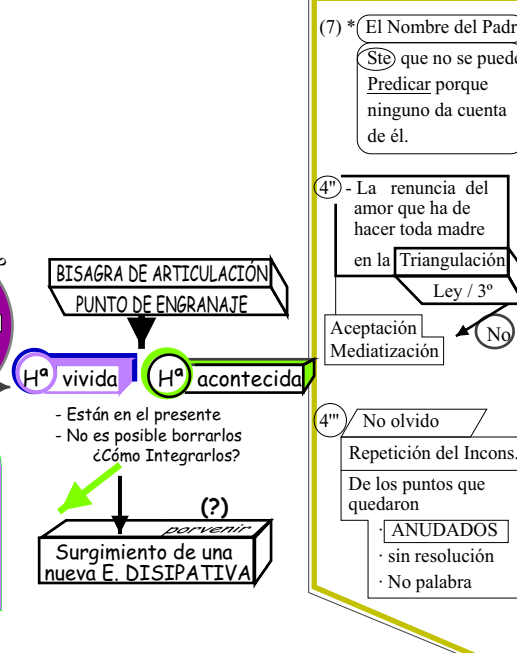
(7) * El Nombre del Padr

Ste que no se puede Predicar porque ninguno da cuenta de él.

4'' - La renuncia del amor que ha de hacer toda madre en la Triangulación

Ley / 3º

Aceptación Mediatización

No

BISAGRA DE ARTICULACIÓN
PUNTO DE ENGRANAJE

Hª vivida

Hª acontecida

- Están en el presente
- No es posible borrarlos
¿Cómo Integrarlos?

(?)

porvenir

Surgimiento de una nueva E. DISIPATIVA

4''' No olvido

Repetición del Incons.

De los puntos que quedaron

· ANUDADOS
· sin resolución
· No palabra